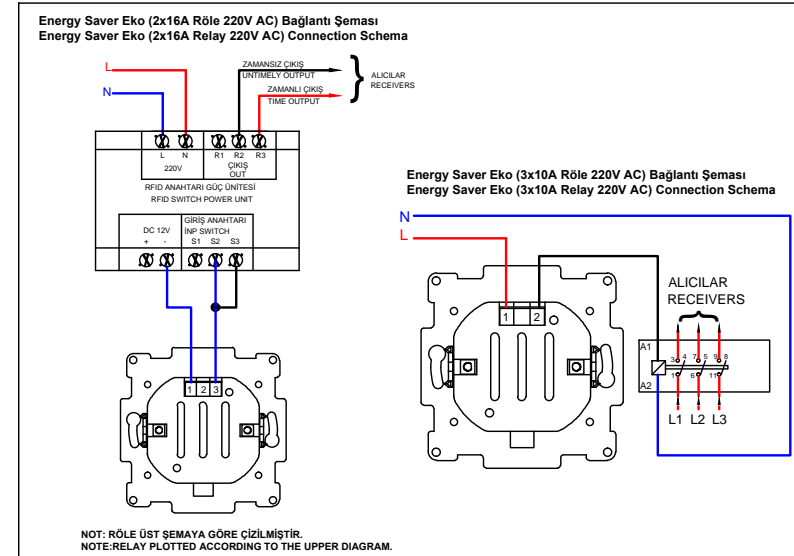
Energy Saver Eko (2x16A Röle 220V AC) Bağlantı Şeması
Energy Saver Eko (2x16A Relay 220V AC) Connection Schema

L
N

ZAMANSIZ ÇIKIŞ
UNTIMELY OUTPUT
ALICILAR
RECEIVERS
ZAMANLI ÇIKIŞ
TIME OUTPUT

L N
220V
R1 R2 R3
ÇIKIŞ
OUT

RFID ANAHTARI GÜÇ ÜNİTESİ
RFID SWITCH POWER UNIT

DC 12V
+ -
GİRİŞ ANAHTARI
İNP SWITCH
S1 S2 S3

1 2 3

Energy Saver Eko (3x10A Röle 220V AC) Bağlantı Şeması
Energy Saver Eko (3x10A Relay 220V AC) Connection Schema

N
L

1 2

ALICILAR
RECEIVERS

A1
A2
3 4 7 5 9 8
1 6 11

L1 L2 L3

NOT: RÖLE ÜST ŞEMAYA GÖRE ÇİZİLMİŞTİR.
NOTE:RELAY PLOTTED ACCORDING TO THE UPPER DIAGRAM.